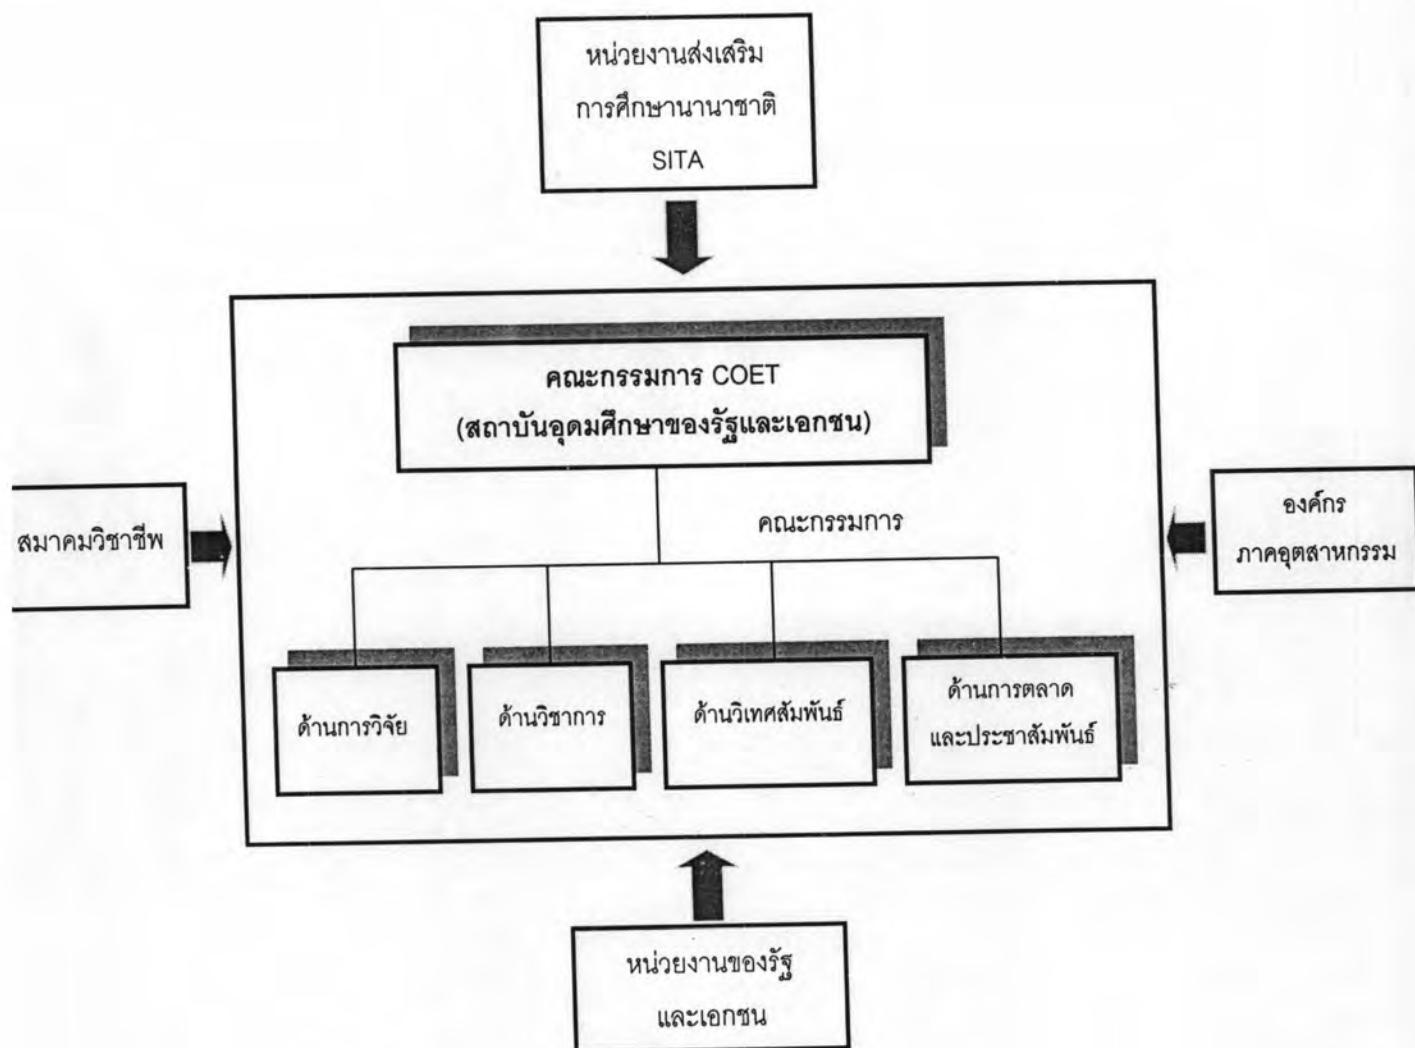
หน่วยงานส่งเสริม
การศึกษานานาชาติ
SITA

คณะกรรมการ COET
(สถาบันอุดมศึกษาของรัฐและเอกชน)

สมาคมวิชาชีพ

คณะกรรมการ

องค์กร
ภาคอุตสาหกรรม

ด้านการวิจัย

ด้านวิชาการ

ด้านวิเทศสัมพันธ์

ด้านการตลาด
และประชาสัมพันธ์

หน่วยงานของรัฐ
และเอกชน